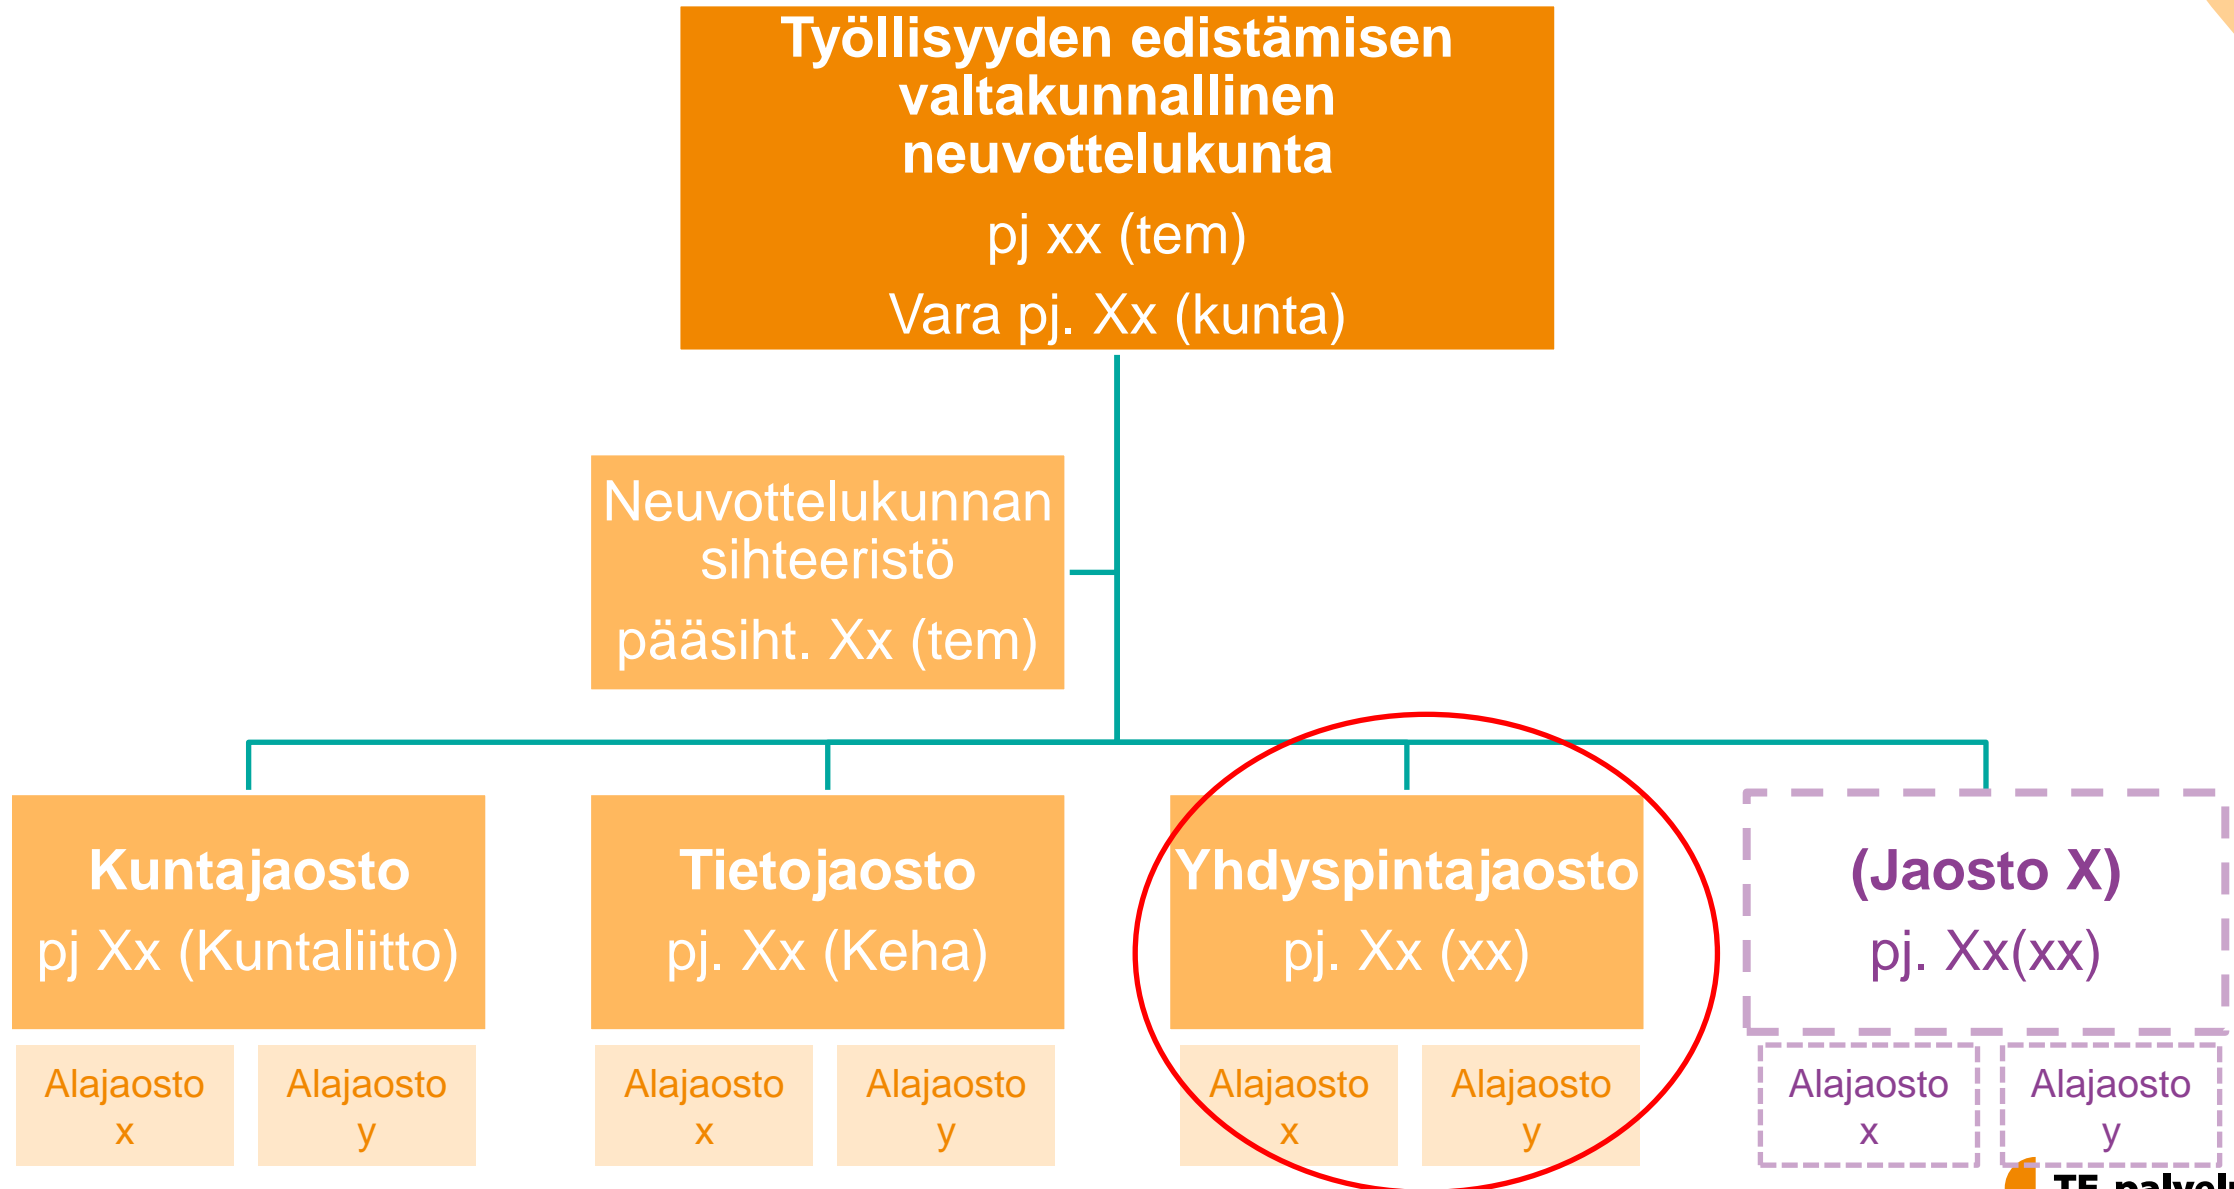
Työllisyyden edistämisen valtakunnallinen neuvottelukunta

pj xx (tem)

Vara pj. Xx (kunta)

Neuvottelukunnan sihteeristö

pääsiht. Xx (tem)

Kuntajaosto

pj Xx (Kuntaliitto)

Alajaosto x

Alajaosto y

Tietojaosto

pj. Xx (Keha)

Alajaosto x

Alajaosto y

Yhdyspintajaosto

pj. Xx (xx)

Alajaosto x

Alajaosto y

(Jaosto X)

pj. Xx(xx)

Alajaosto x

Alajaosto y

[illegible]